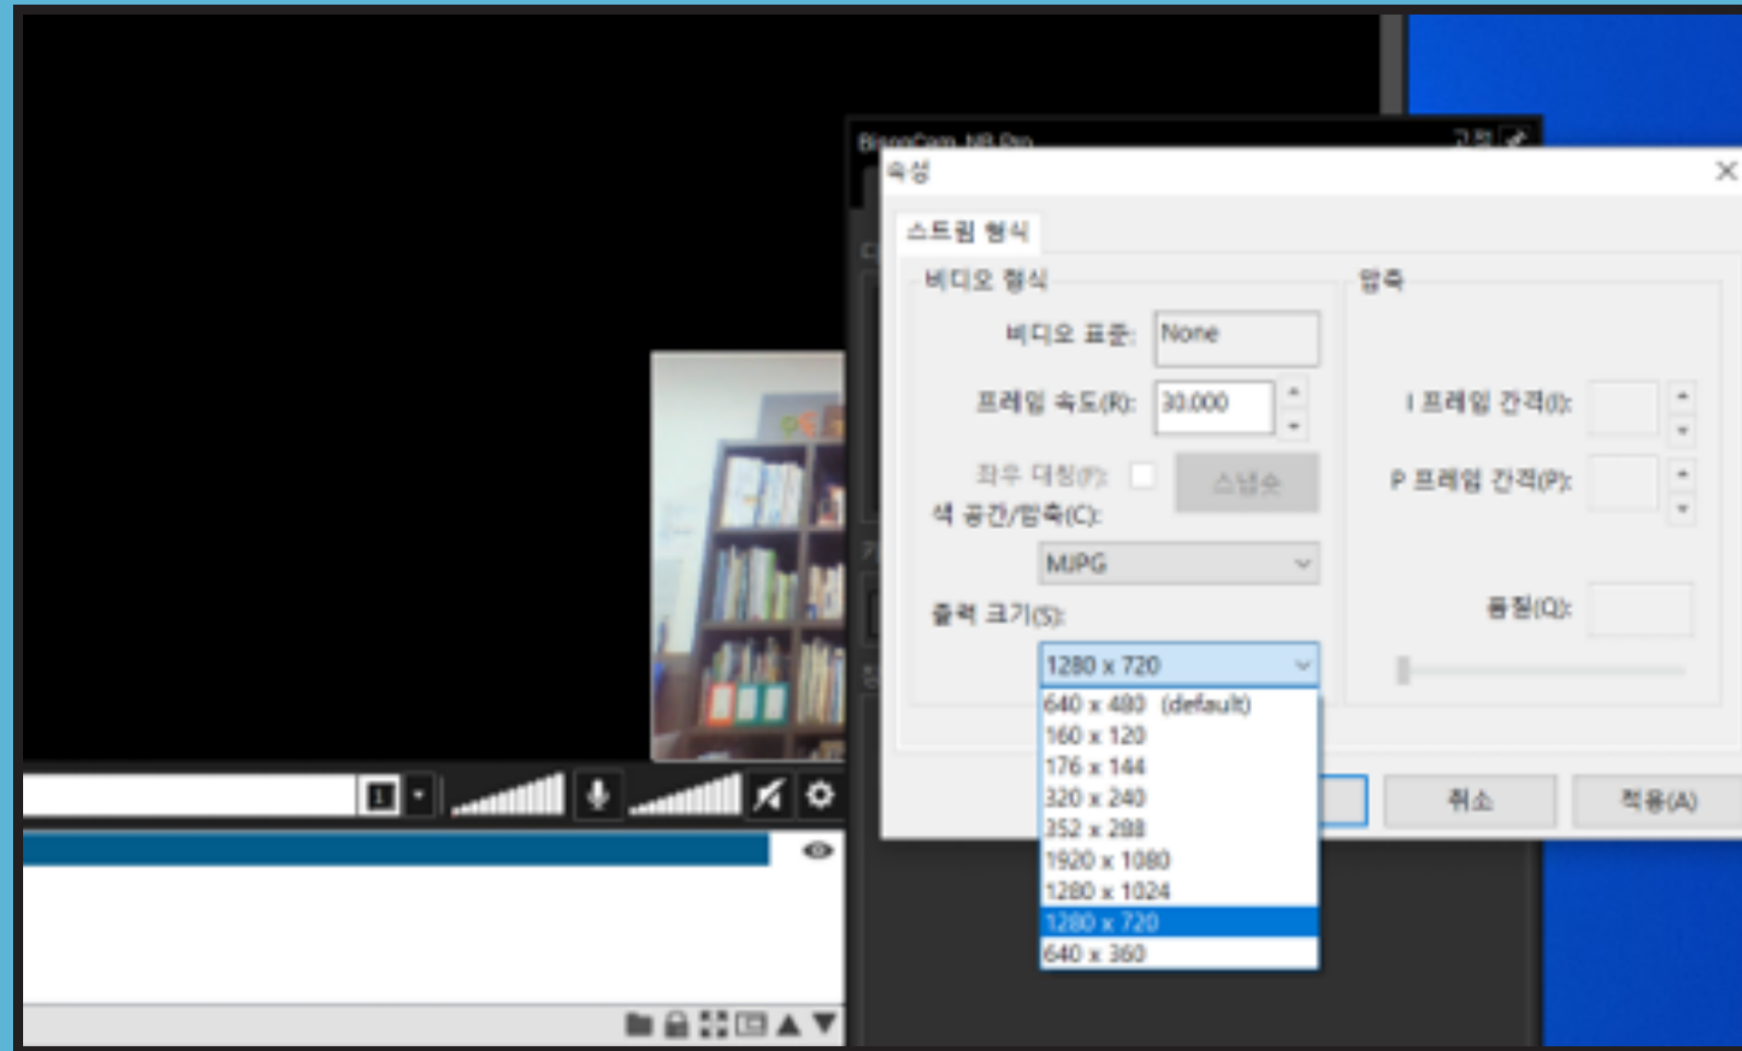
BizonCam NB Pro
고정
속성
스트림 형식
비디오 형식
비디오 표준:
None
프레임 속도(R):
30.000
좌우 대칭(F):
스냅숏
색 공간/압축(C):
MJPG
출력 크기(S):
1280 x 720
640 x 480 (default)
160 x 120
176 x 144
320 x 240
352 x 288
1920 x 1080
1280 x 1024
1280 x 720
640 x 360
압축
I 프레임 간격(I):
P 프레임 간격(P):
품질(Q):
취소
적용(A)
1